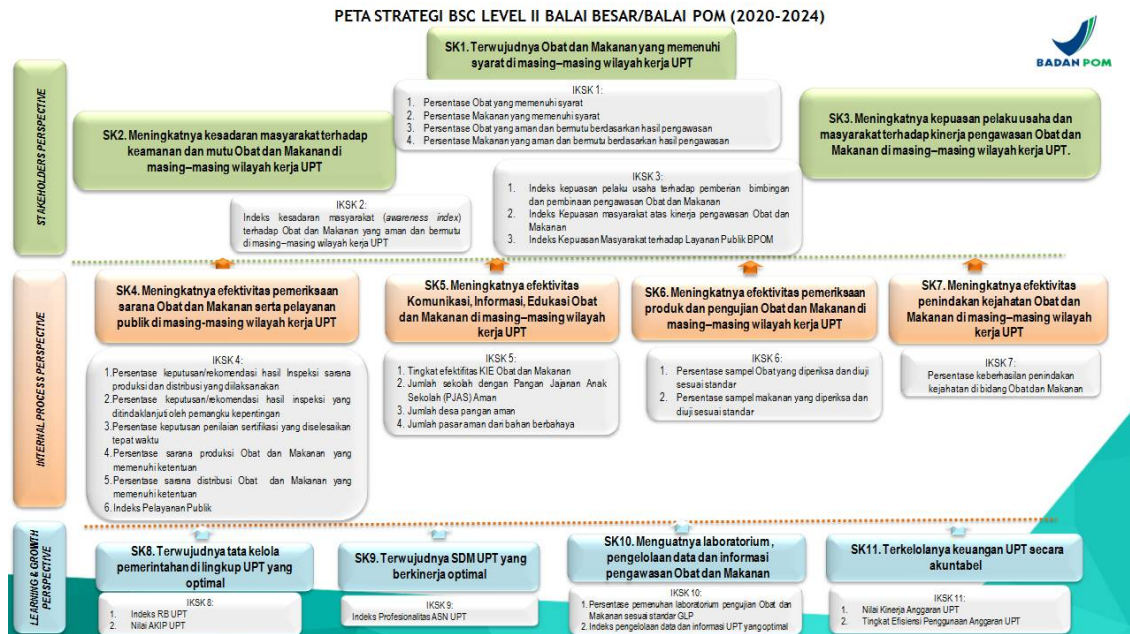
PETA STRATEGI BSC LEVEL II BALAI BESAR/BALAI POM (2020-2024)

BADAN POM

STAKEHOLDERS PERSPECTIVE

SK1. Terwujudnya Obat dan Makanan yang memenuhi syarat di masing–masing wilayah kerja UPT

IKSK 1:
1. Persentase Obat yang memenuhi syarat
2. Persentase Makanan yang memenuhi syarat
3. Persentase Obat yang aman dan bermutu berdasarkan hasil pengawasan
4. Persentase Makanan yang aman dan bermutu berdasarkan hasil pengawasan

SK2. Meningkatnya kesadaran masyarakat terhadap keamanan dan mutu Obat dan Makanan di masing–masing wilayah kerja UPT

IKSK 2:
Indeks kesadaran masyarakat (awareness index) terhadap Obat dan Makanan yang aman dan bermutu di masing–masing wilayah kerja UPT

SK3. Meningkatnya kepuasan pelaku usaha dan masyarakat terhadap kinerja pengawasan Obat dan Makanan di masing–masing wilayah kerja UPT.

IKSK 3:
1. Indeks kepuasan pelaku usaha terhadap pemberian bimbingan dan pembinaan pengawasan Obat dan Makanan
2. Indeks Kepuasan masyarakat atas kinerja pengawasan Obat dan Makanan
3. Indeks Kepuasan Masyarakat terhadap Layanan Publik BPOM

INTERNAL PROCESS PERSPECTIVE

SK4. Meningkatnya efektivitas pemeriksaan sarana Obat dan Makanan serta pelayanan publik di masing-masing wilayah kerja UPT

IKSK 4:
1. Persentase keputusan/rekomendasi hasil Inspeksi sarana produksi dan distribusi yang ditindaklanjuti
2. Persentase keputusan/rekomendasi hasil inspeksi yang ditindaklanjuti oleh pemangku kepentingan
3. Persentase keputusan penilaian sertifikasi yang diselesaikan tepat waktu
4. Persentase sarana produksi Obat dan Makanan yang memenuhi ketentuan
5. Persentase sarana distribusi Obat dan Makanan yang memenuhi ketentuan
6. Indeks Pelayanan Publik

SK5. Meningkatnya efektivitas Komunikasi, Informasi, Edukasi Obat dan Makanan di masing–masing wilayah kerja UPT

IKSK 5:
1. Tingkat efektifitas KIE Obat dan Makanan
2. Jumlah sekolah dengan Pangan Jajanan Anak Sekolah (PJAS) Aman
3. Jumlah desa pangan aman
4. Jumlah pasar aman dari bahan berbahaya

SK6. Meningkatnya efektivitas pemeriksaan produk dan pengujian Obat dan Makanan di masing–masing wilayah kerja UPT

IKSK 6:
1. Persentase sampel Obat yang diperiksa dan diuji sesuai standar
2. Persentase sampel makanan yang diperiksa dan diuji sesuai standar

SK7. Meningkatnya efektivitas penindakan kejahatan Obat dan Makanan di masing–masing wilayah kerja UPT

IKSK 7:
Persentase keberhasilan penindakan kejahatan di bidang Obat dan Makanan

LEARNING & GROWTH PERSPECTIVE

SK8. Terwujudnya tata kelola pemerintahan di lingkup UPT yang optimal

IKSK 8:
1. Indeks RB UPT
2. Nilai AKIP UPT

SK9. Terwujudnya SDM UPT yang berkinerja optimal

IKSK 9:
Indeks Profesionalitas ASN UPT

SK10. Menguatnya laboratorium, pengelolaan data dan informasi pengawasan Obat dan Makanan

IKSK 10:
1. Persentase pemenuhan laboratorium pengujian Obat dan Makanan sesuai standar GLP
2. Indeks pengelolaan data dan informasi UPT yang optimal

SK11. Terkelolanya keuangan UPT secara akuntabel

IKSK 11:
1. Nilai Kinerja Anggaran UPT
2. Tingkat Efisiensi Penggunaan Anggaran UPT